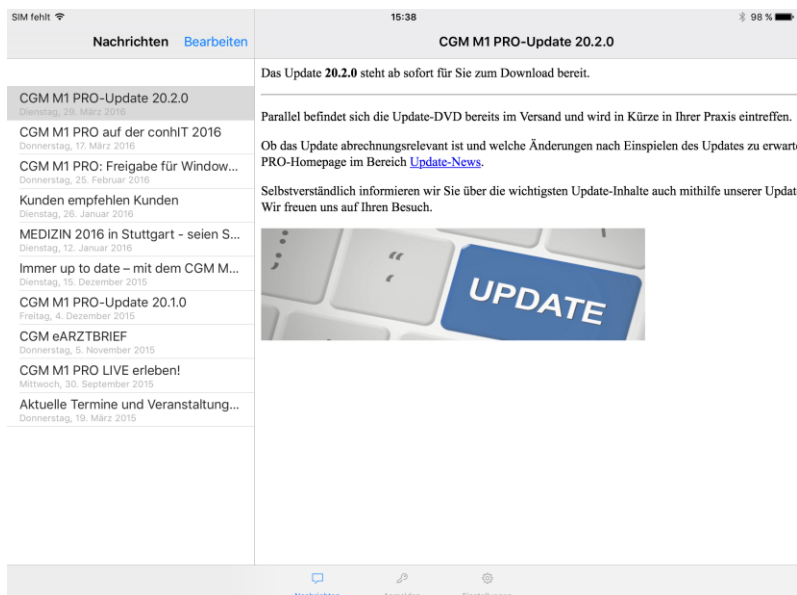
SIM fehlt
15:38
98 %

Nachrichten
Bearbeiten

CGM M1 PRO-Update 20.2.0
Dienstag, 29. März 2016

CGM M1 PRO auf der conhIT 2016
Donnerstag, 17. März 2016

CGM M1 PRO: Freigabe für Window...
Donnerstag, 25. Februar 2016

Kunden empfehlen Kunden
Dienstag, 26. Januar 2016

MEDIZIN 2016 in Stuttgart - seien S...
Dienstag, 12. Januar 2016

Immer up to date – mit dem CGM M...
Dienstag, 15. Dezember 2015

CGM M1 PRO-Update 20.1.0
Freitag, 4. Dezember 2015

CGM eARZTBRIEF
Donnerstag, 5. November 2015

CGM M1 PRO LIVE erleben!
Mittwoch, 30. September 2015

Aktuelle Termine und Veranstaltung...
Donnerstag, 19. März 2015

CGM M1 PRO-Update 20.2.0

Das Update **20.2.0** steht ab sofort für Sie zum Download bereit.

Parallel befindet sich die Update-DVD bereits im Versand und wird in Kürze in Ihrer Praxis eintreffen.

Ob das Update abrechnungsrelevant ist und welche Änderungen nach Einspielen des Updates zu erwart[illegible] PRO-Homepage im Bereich Update-News.

Selbstverständlich informieren wir Sie über die wichtigsten Update-Inhalte auch mithilfe unserer Updat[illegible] Wir freuen uns auf Ihren Besuch.

UPDATE

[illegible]
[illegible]
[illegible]